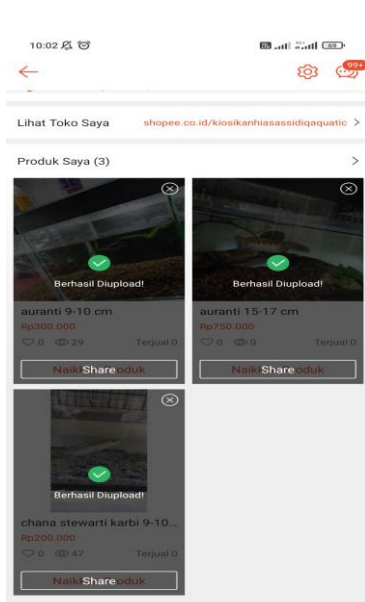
10:02

99+

Lihat Toko Saya shopee.co.id/kiosikanhiasassidiqaquatic >

Produk Saya (3) >

Berhasil Diupload!

auranti 9-10 cm

Rp300.000

0 29 Terjual 0

Naik Share oduk

Berhasil Diupload!

auranti 15-17 cm

Rp750.000

0 0 Terjual 0

Naik Share oduk

Berhasil Diupload!

chana stewarti karbi 9-10...

Rp200.000

0 47 Terjual 0

Naik Share oduk